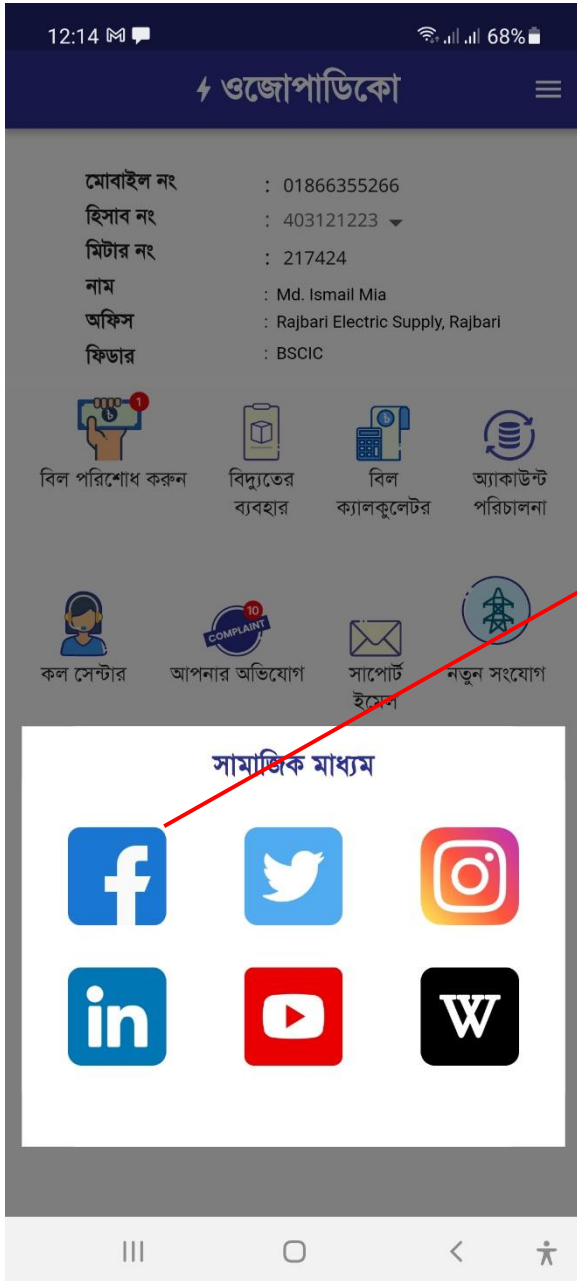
12:14 68%

ওজোপাডিকো

মোবাইল নং : 01866355266
হিসাব নং : 403121223
মিটার নং : 217424
নাম : Md. Ismail Mia
অফিস : Rajbari Electric Supply, Rajbari
ফিডার : BSCIC

1
বিল পরিশোধ করুন
বিদ্যুতের ব্যবহার
বিল ক্যালকুলেটর
অ্যাকাউন্ট পরিচালনা

কল সেন্টার
10
COMPLAINT
আপনার অভিযোগ
সাপোর্ট ইমেল
নতুন সংযোগ

সামাজিক মাধ্যম

f
in
W